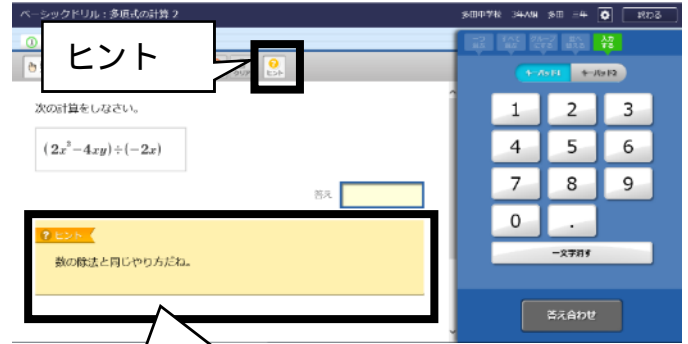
ベーシックドリル：多項式の計算 2

多田中学校 3年A組 多田 三年 終わる

ヒント

ヒント

次の計算をしなさい。

$(2x^2-4xy)\div(-2x)$

答え

? ヒント

数の除法と同じやり方だね。

入力する

キーボード キーパッド

1 2 3
4 5 6
7 8 9
0 .

一文字消す

答え合わせ